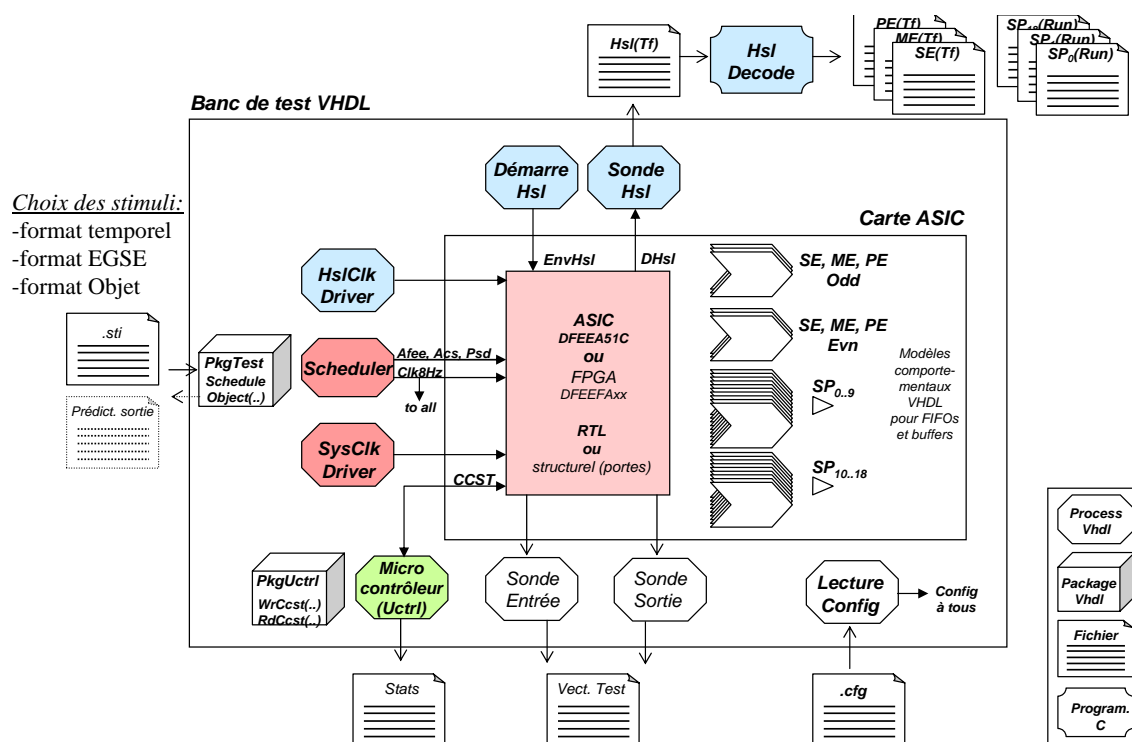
Hsl(Tf)

Hsl Decode

PE(Tf)
ME(Tf)
SE(Tf)

$SP_{18}$(Run)
$SP_1$(Run)
$SP_0$(Run)

Banc de test VHDL

Démarre Hsl

Sonde Hsl

Carte ASIC

Choix des stimuli:
-format temporel
-format EGSE
-format Objet

EnvHsl

DHsl

HslClk Driver

SE, ME, PE Odd

.sti

PkgTest Schedule Object(..)

Scheduler

Afee, Acs, Psd
Clk8Hz

to all

ASIC
DFEEA51C
ou
FPGA
DFEEFAxx

RTL
ou
structurel (portes)

SE, ME, PE Evn

Modèles comportementaux VHDL pour FIFOs et buffers

$SP_{0..9}$

Prédict. sortie

SysClk Driver

$SP_{10..18}$

CCST

PkgUctrl
WrCcst(..)
RdCcst(..)

Micro contrôleur (Uctrl)

Sonde Entrée

Sonde Sortie

Lecture Config

Config à tous

Process Vhdl

Package Vhdl

Fichier

Program. C

Stats

Vect. Test

.cfg